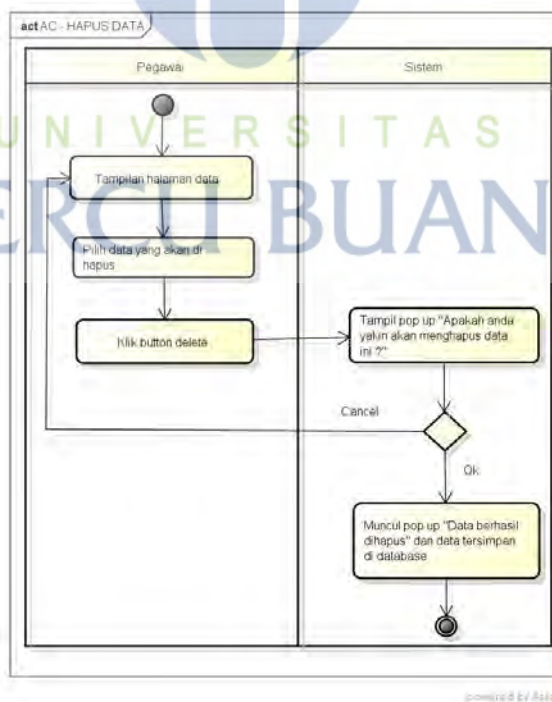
act AC - HAPUS DATA

Pegawai

Sistem

UNIVERSITAS

RCU BUAN

Tampilan halaman data

Pilih data yang akan di hapus

Klik button delete

Tampil pop up "Apakah anda yakin akan menghapus data ini ?"

Cancel

Ok

Muncul pop up "Data berhasil dihapus" dan data tersimpan di database

powered by Ast